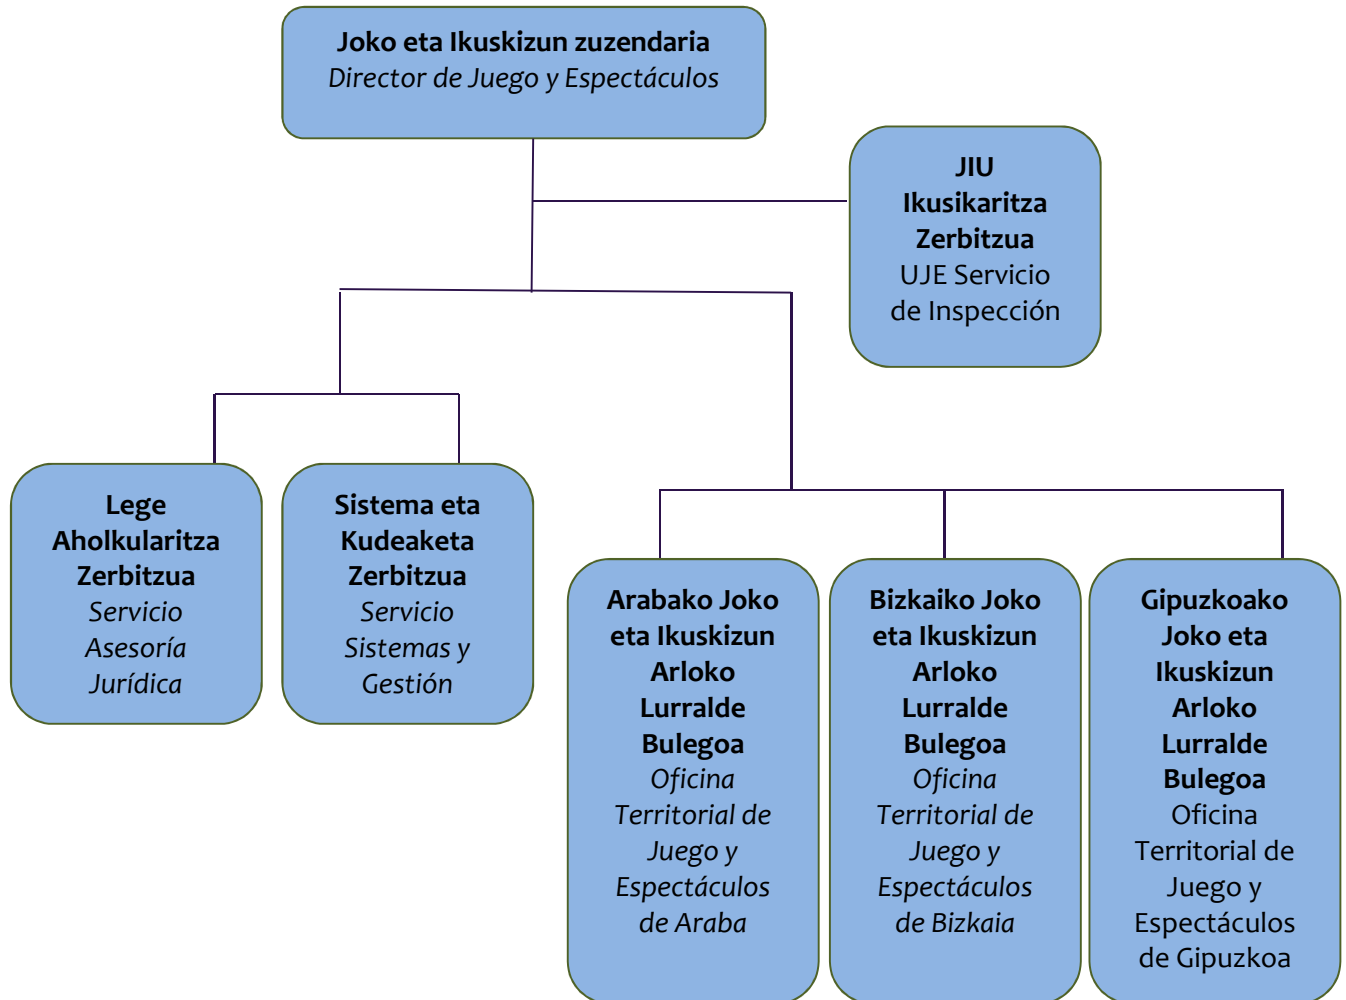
Joko eta Ikuskizun zuzendaria
Director de Juego y Espectáculos

JIU Ikusikaritza Zerbitzua
UJE Servicio de Inspección

Lege Aholkularitza Zerbitzua
Servicio Asesoría Jurídica

Sistema eta Kudeaketa Zerbitzua
Servicio Sistemas y Gestión

Arabako Joko eta Ikuskizun Arloko Lurralde Bulegoa
Oficina Territorial de Juego y Espectáculos de Araba

Bizkaiko Joko eta Ikuskizun Arloko Lurralde Bulegoa
Oficina Territorial de Juego y Espectáculos de Bizkaia

Gipuzkoako Joko eta Ikuskizun Arloko Lurralde Bulegoa
Oficina Territorial de Juego y Espectáculos de Gipuzkoa